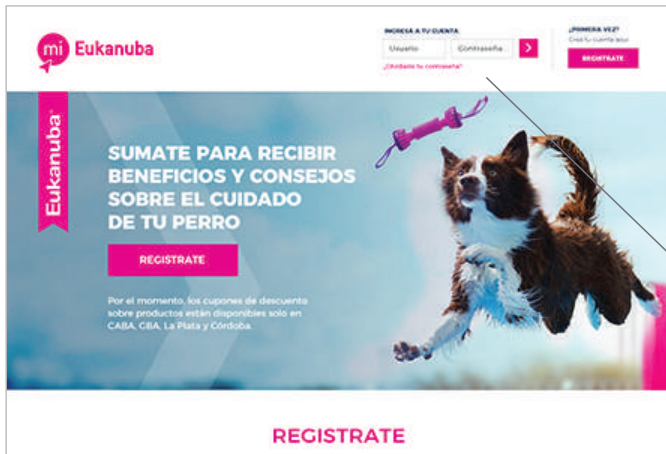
mi Eukanuba

INGRESÁ A TU CUENTA

Usuario

Contraseña

>

¿Olvidaste tu contraseña?

¿PRIMERA VEZ?

Creá tu cuenta aquí

REGISTRATE

Eukanuba

SUMATE PARA RECIBIR BENEFICIOS Y CONSEJOS SOBRE EL CUIDADO DE TU PERRO

REGISTRATE

Por el momento, los cupones de descuento sobre productos están disponibles solo en CABA, GBA, La Plata y Córdoba.

REGISTRATE